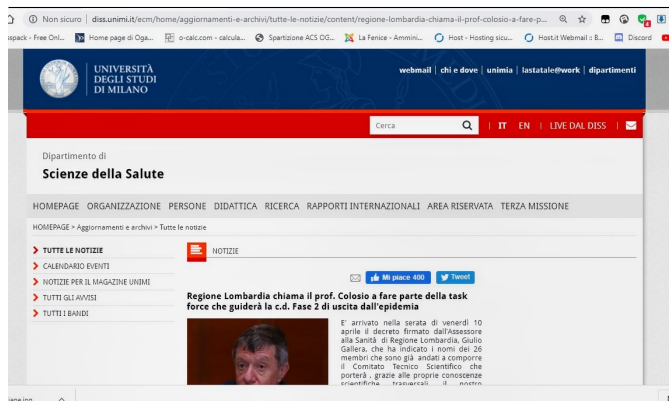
Non sicuro | diss.unimi.it/ecm/home/aggiornamenti-e-archivi/tutte-le-notizie/content/regione-lombardia-chiama-il-prof-colosio-a-fare-p...

spack - Free Onl... Home page di Oga... o-calc.com - calcula... Spartizione ACS OG... La Fenice - Ammini... Host - Hosting sicu... Host.it Webmail :: B... Discord

UNIVERSITÀ DEGLI STUDI DI MILANO

webmail | chi e dove | unimia | lastatale@work | dipartimenti

Cerca | IT EN | LIVE DAL DISS |

Dipartimento di
Scienze della Salute

HOMEPAGE ORGANIZZAZIONE PERSONE DIDATTICA RICERCA RAPPORTI INTERNAZIONALI AREA RISERVATA TERZA MISSIONE

HOMEPAGE > Aggiornamenti e archivi > Tutte le notizie

TUTTE LE NOTIZIE
CALENDARIO EVENTI
NOTIZIE PER IL MAGAZINE UNIMI
TUTTI GLI AVVISI
TUTTI I BANDI

NOTIZIE

Mi piace 400 Tweet

Regione Lombardia chiama il prof. Colosio a fare parte della task force che guiderà la c.d. Fase 2 di uscita dall'epidemia

E' arrivato nella serata di venerdì 10 aprile il decreto firmato dall'Assessore alla Sanità di Regione Lombardia, Giulio Gallera, che ha indicato i nomi dei 26 membri che sono già andati a comporre il Comitato Tecnico Scientifico che porterà , grazie alle proprie conoscenze scientifiche trasversali il nostro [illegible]

iane.jpg